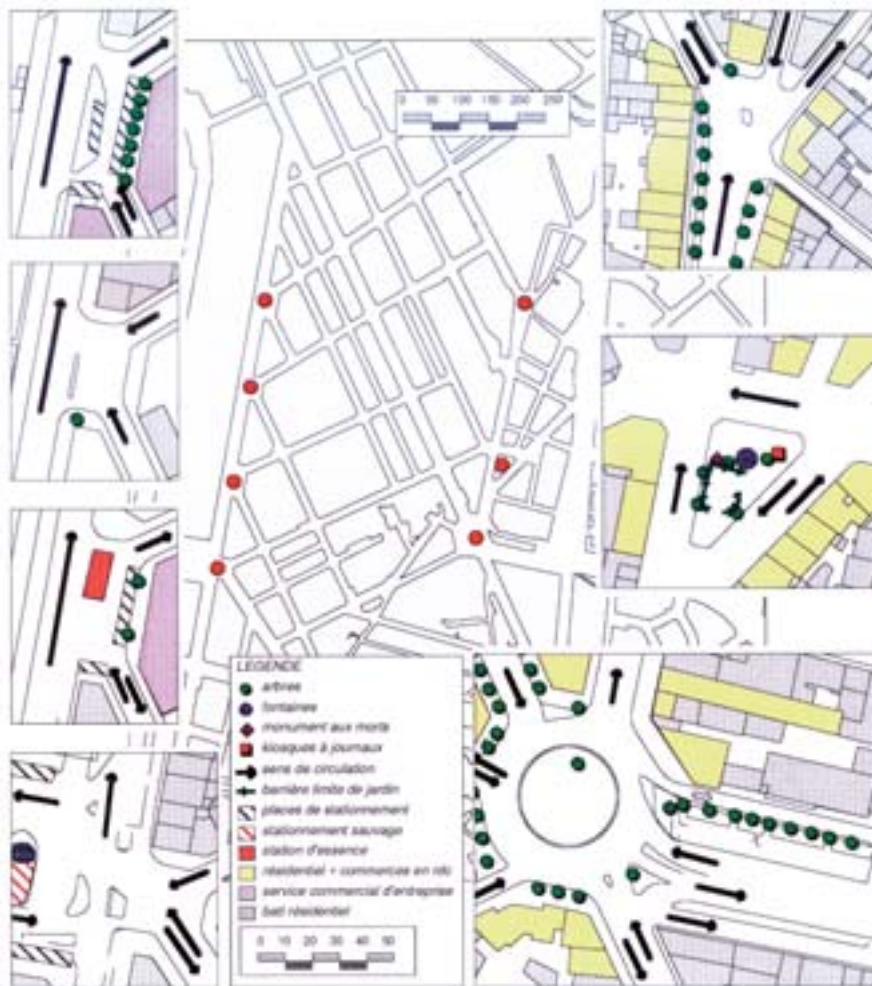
0 50 100 150 200 250

LEGENDE
arbres
fontaines
monument aux morts
kiosques à journaux
sens de circulation
barrière limite de jardin
places de stationnement
stationnement sauvage
station d'essence
résidentiel + commerces en rdc
service commercial d'entreprise
bati résidentiel

0 10 20 30 40 50